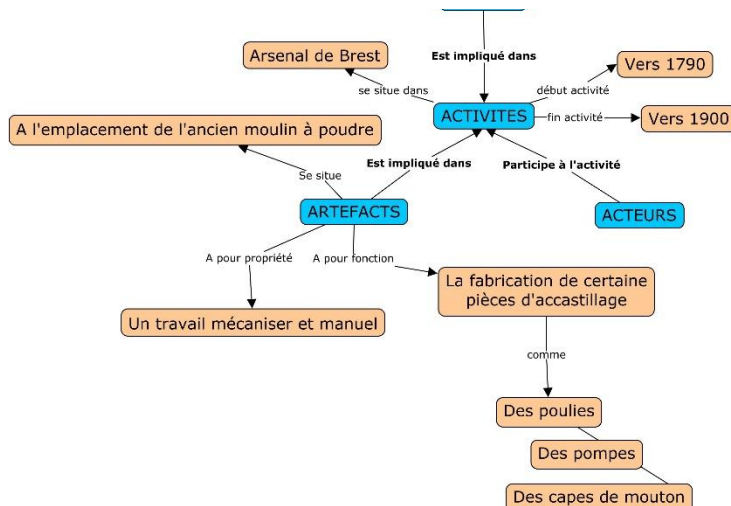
Arsenal de Brest

Est impliqué dans

Vers 1790

se situe dans

début activité

ACTIVITES

fin activité

Vers 1900

A l'emplacement de l'ancien moulin à poudre

Est impliqué dans

Participe à l'activité

Se situe

ARTEFACTS

ACTEURS

A pour propriété

A pour fonction

La fabrication de certaine pièces d'accastillage

Un travail mécaniser et manuel

comme

Des poulies

Des pompes

Des capes de mouton